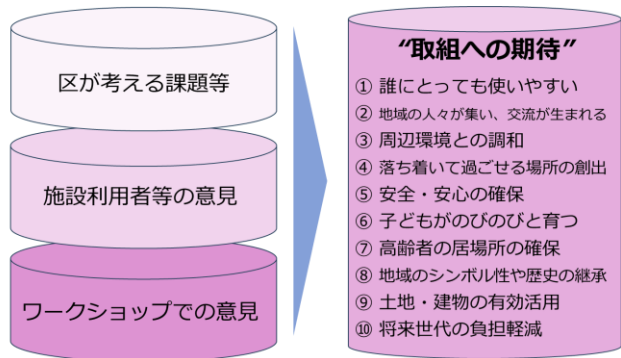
区が考える課題等

施設利用者等の意見

ワークショップでの意見

“取組への期待”

① 誰にとっても使いやすい
② 地域の人々が集い、交流が生まれる
③ 周辺環境との調和
④ 落ち着いて過ごせる場所の創出
⑤ 安全・安心の確保
⑥ 子どもがのびのびと育つ
⑦ 高齢者の居場所の確保
⑧ 地域のシンボル性や歴史の継承
⑨ 土地・建物の有効活用
⑩ 将来世代の負担軽減